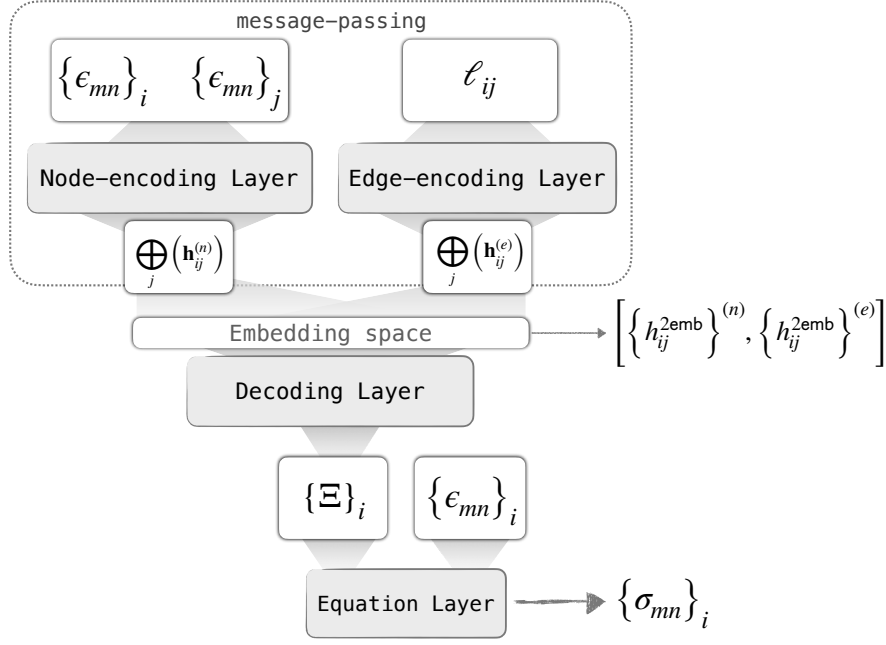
message−passing

$\left\{\epsilon_{mn}\right\}_i$ $\left\{\epsilon_{mn}\right\}_j$

$\ell_{ij}$

Node−encoding Layer

Edge−encoding Layer

$\bigoplus_j\left(\mathbf{h}_{ij}^{(n)}\right)$

$\bigoplus_j\left(\mathbf{h}_{ij}^{(e)}\right)$

Embedding space

$\left[\left\{h_{ij}^{2\text{emb}}\right\}^{(n)}, \left\{h_{ij}^{2\text{emb}}\right\}^{(e)}\right]$

Decoding Layer

$\{\Xi\}_i$

$\left\{\epsilon_{mn}\right\}_i$

Equation Layer

$\left\{\sigma_{mn}\right\}_i$